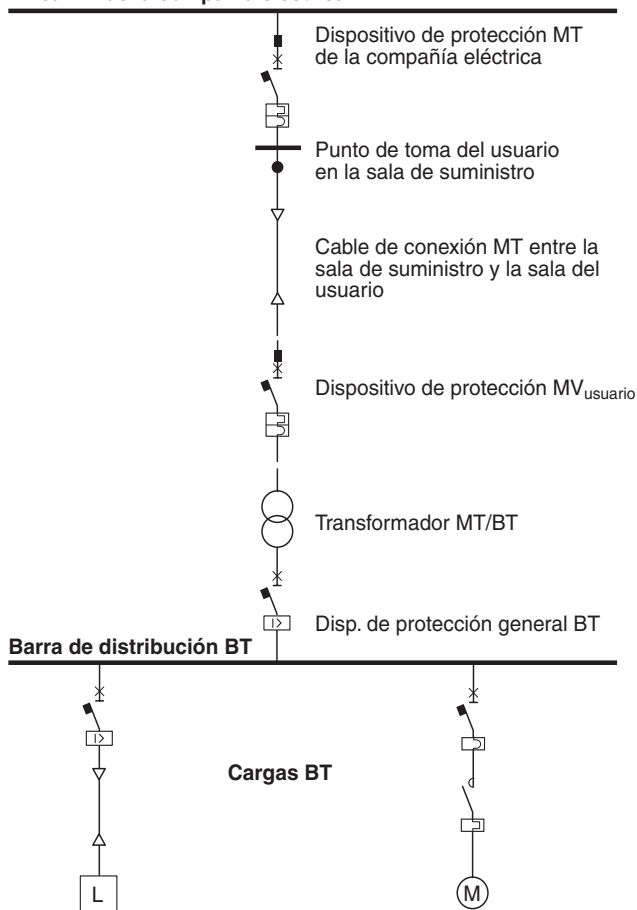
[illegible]

Dispositivo de protección MT de la compañía eléctrica

Punto de toma del usuario en la sala de suministro

Cable de conexión MT entre la sala de suministro y la sala del usuario

Dispositivo de protección MV$_{usuario}$

Transformador MT/BT

I>

Disp. de protección general BT

Barra de distribución BT

I>

Cargas BT

L

M